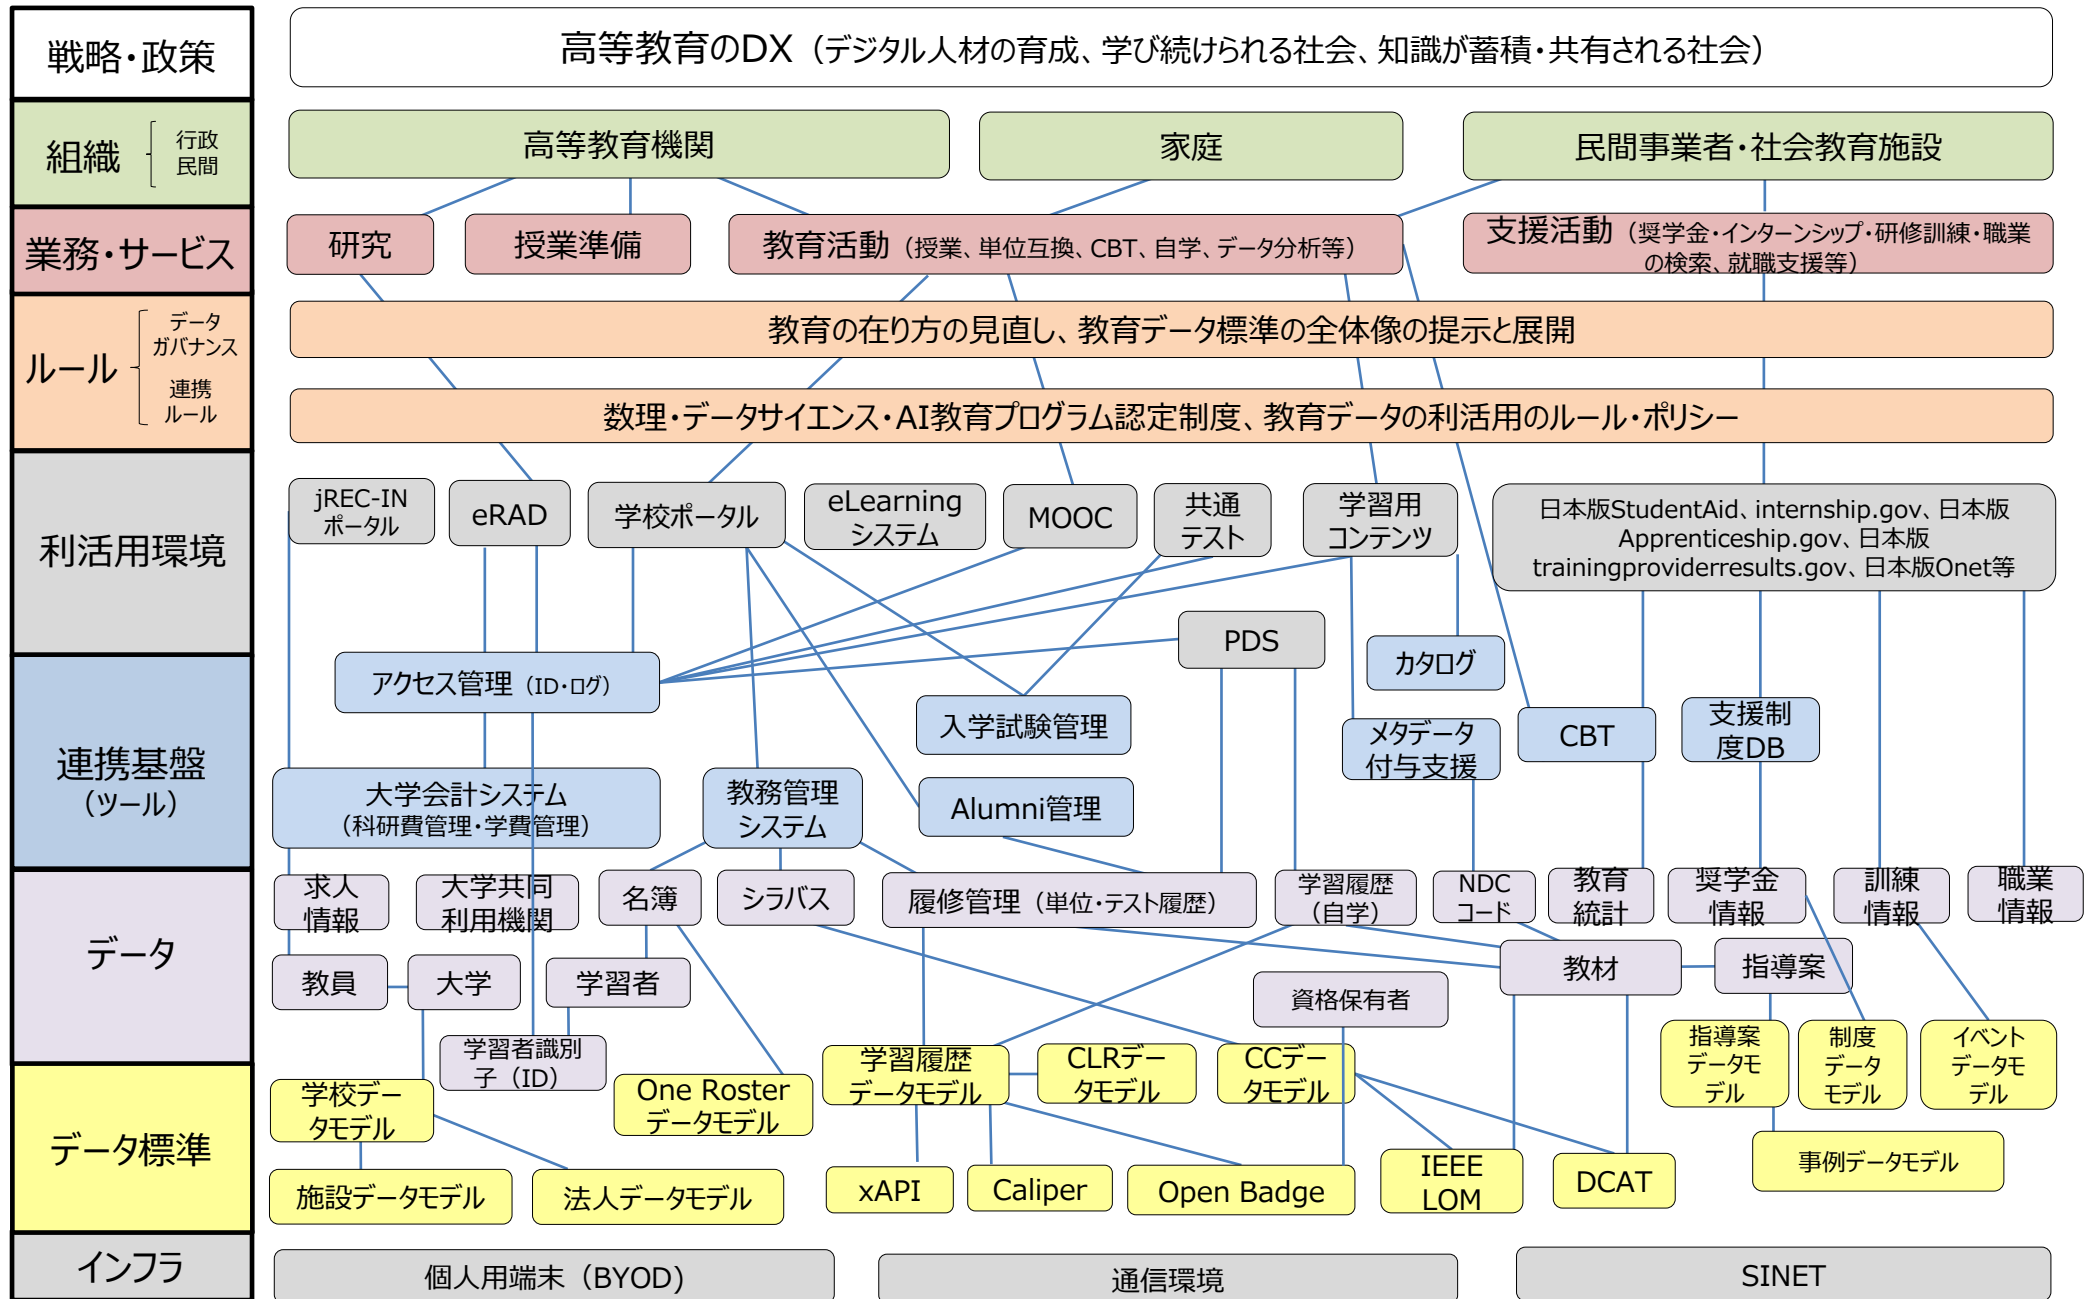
戦略・政策

高等教育のDX（デジタル人材の育成、学び続けられる社会、知識が蓄積・共有される社会）

組織 行政 民間

高等教育機関

家庭

民間事業者・社会教育施設

業務・サービス

研究

授業準備

教育活動（授業、単位互換、CBT、自学、データ分析等）

支援活動（奨学金・インターンシップ・研修訓練・職業の検索、就職支援等）

ルール データガバナンス 連携ルール

教育の在り方の見直し、教育データ標準の全体像の提示と展開

数理・データサイエンス・AI教育プログラム認定制度、教育データの利活用のルール・ポリシー

利活用環境

jREC-IN ポータル

eRAD

学校ポータル

eLearning システム

MOOC

共通 テスト

学習用 コンテンツ

日本版StudentAid、internship.gov、日本版Apprenticeship.gov、日本版trainingproviderresults.gov、日本版Onet等

PDS

カタログ

連携基盤（ツール）

アクセス管理（ID・ログ）

入学試験管理

メタデータ 付与支援

CBT

支援制 度DB

大学会計システム（科研費管理・学費管理）

教務管理 システム

Alumni管理

データ

求人 情報

大学共同 利用機関

名簿

シラバス

履修管理（単位・テスト履歴）

学習履歴（自学）

NDC コード

教育 統計

奨学金 情報

訓練 情報

職業 情報

教員

大学

学習者

教材

指導案

資格保有者

学習者識別子（ID）

データ標準

学校データモデル

One Roster データモデル

学習履歴 データモデル

CLRデータモデル

CCデータモデル

指導案 データモ デル

制度 データ モデル

イベント データモ デル

施設データモデル

法人データモデル

xAPI

Caliper

Open Badge

IEEE LOM

DCAT

事例データモデル

インフラ

個人用端末（BYOD）

通信環境

SINET